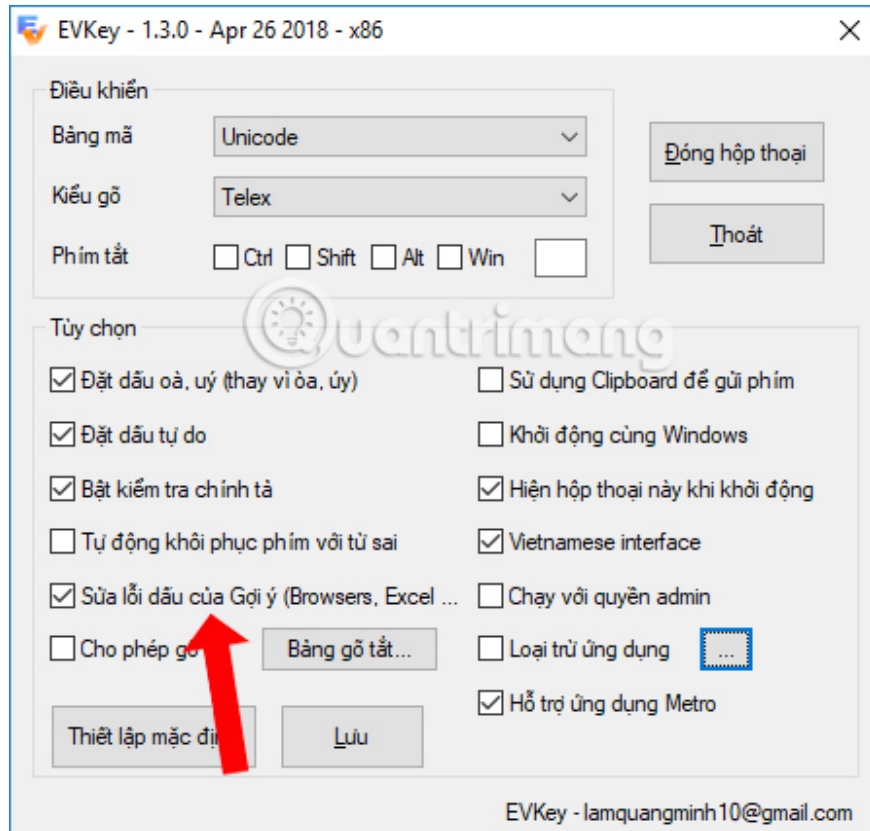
EVKey - 1.3.0 - Apr 26 2018 - x86

Điều khiển

Bảng mã Unicode

Kiểu gõ Telex

Phím tắt Ctrl Shift Alt Win

Đóng hộp thoại

Thoát

Quantrimang

Tùy chọn

Đặt dấu oà, uý (thay vì òa, úy)

Đặt dấu tự do

Bật kiểm tra chính tả

Tự động khôi phục phím với từ sai

Sửa lỗi dấu của Gợi ý (Browsers, Excel ...

Cho phép gõ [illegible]

Bảng gõ tắt...

Thiết lập mặc đị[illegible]

Lưu

Sử dụng Clipboard để gửi phím

Khởi động cùng Windows

Hiện hộp thoại này khi khởi động

Vietnamese interface

Chạy với quyền admin

Loại trừ ứng dụng

...

Hỗ trợ ứng dụng Metro

EVKey - lamquangminh10@gmail.com